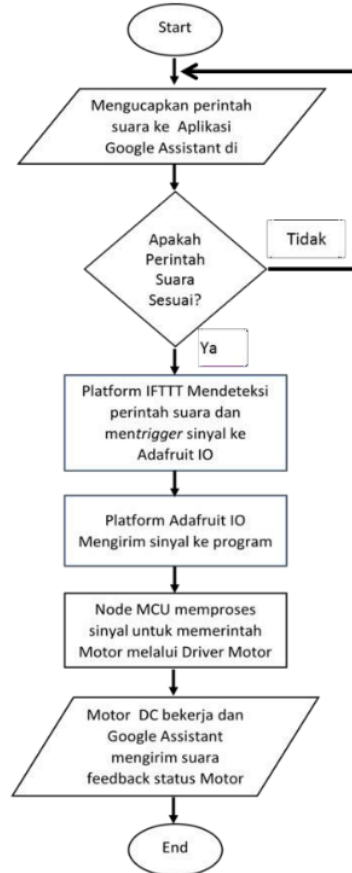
Start

Mengucapkan perintah suara ke Aplikasi Google Assistant di

Apakah Perintah Suara Sesuai?

Tidak

Ya

Platform IFTTT Mendeteksi perintah suara dan mentrigger sinyal ke Adafruit IO

Platform Adafruit IO Mengirim sinyal ke program

Node MCU memproses sinyal untuk memerintah Motor melalui Driver Motor

Motor DC bekerja dan Google Assistant mengirim suara feedback status Motor

End